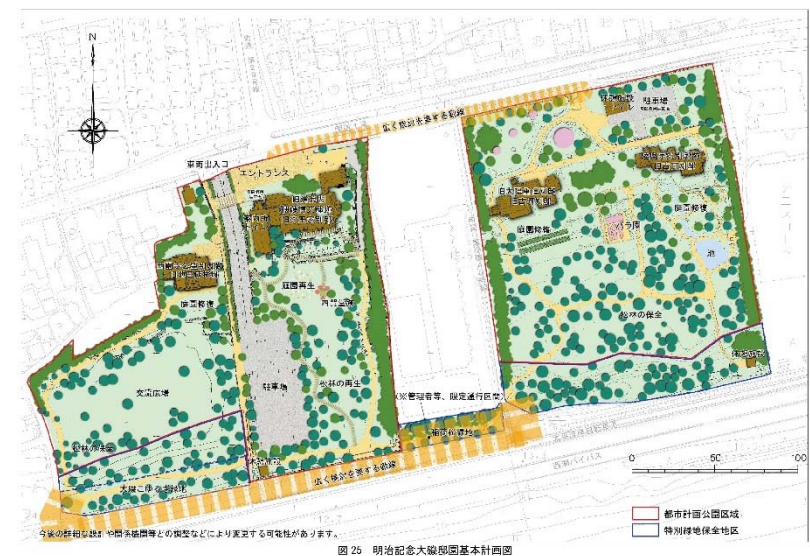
N

広く歩道を兼ねる動線

東側出入口

エントランス

旧御殿

庭園再生

交流広場

駐車場

樹林の再生

樹林の保全

広く歩道を兼ねる動線

(※管理者等、限定通行区間)

駐車場

旧村田邸

庭園修復

池

樹林の保全

0 50 100

都市計画公園区域

特別緑地保全地区

今後の詳細な設計や関係機関等との調整などにより変更する可能性があります。

図 25 明治記念大磯邸園基本計画図